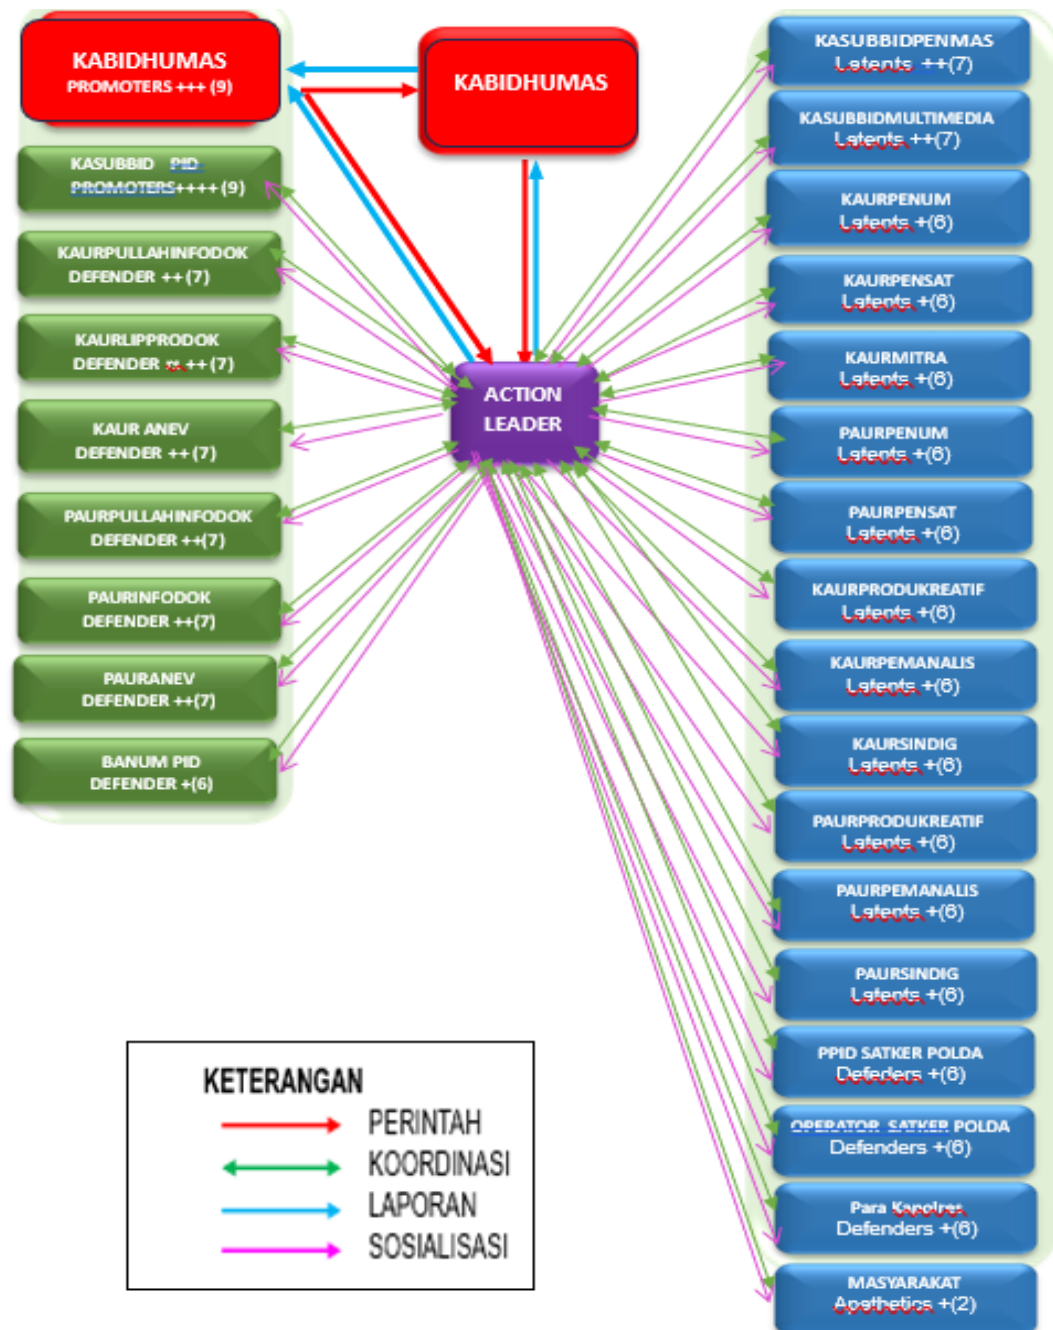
KABIDHUMAS
PROMOTERS +++ (9)

KABIDHUMAS

KASUBBID PID
PROMOTERS++++ (9)

KAURPULLAHINFODOK
DEFENDER ++(7)

KAURLIPPRODOK
DEFENDER ++(7)

KAUR ANEV
DEFENDER ++(7)

PAURPULLAHINFODOK
DEFENDER ++(7)

PAURINFODOK
DEFENDER ++(7)

PAURANEV
DEFENDER ++(7)

BANUM PID
DEFENDER +(6)

ACTION
LEADER

KASUBBIDPENMAS
Latents ++(7)

KASUBBIDMULTIMEDIA
Latents ++(7)

KAURPENUM
Latents +(6)

KAURPENSAT
Latents +(6)

KAURMITRA
Latents +(6)

PAURPENUM
Latents +(6)

PAURPENSAT
Latents +(6)

KAURPRODUKREATIF
Latents +(6)

KAURPEMANALIS
Latents +(6)

KAURSINDIG
Latents +(6)

PAURPRODUKREATIF
Latents +(6)

PAURPEMANALIS
Latents +(6)

PAURSINDIG
Latents +(6)

PPID SATKER POLDA
Defenders +(6)

OPERATOR SATKER POLDA
Defenders +(6)

Para Kapolres
Defenders +(6)

MASYARAKAT
Apathetics +(2)

KETERANGAN
PERINTAH
KOORDINASI
LAPORAN
SOSIALISASI